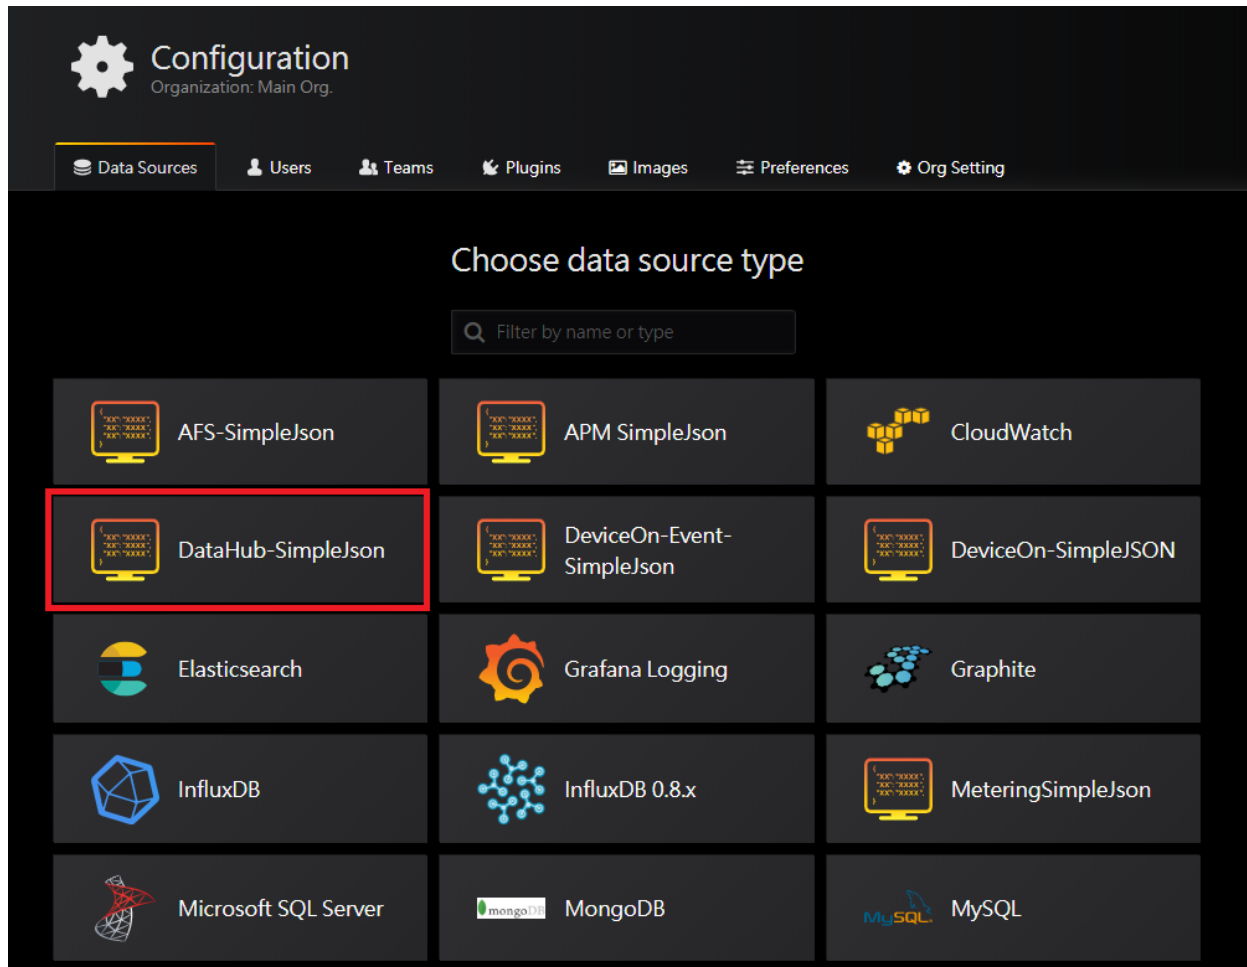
Configuration
Organization: Main Org.

Data Sources Users Teams Plugins Images Preferences Org Setting

Choose data source type

Filter by name or type

AFS-SimpleJson
APM SimpleJson
CloudWatch
DataHub-SimpleJson
DeviceOn-Event-SimpleJson
DeviceOn-SimpleJSON
Elasticsearch
Grafana Logging
Graphite
InfluxDB
InfluxDB 0.8.x
MeteringSimpleJson
Microsoft SQL Server
mongoDB MongoDB
MySQL MySQL